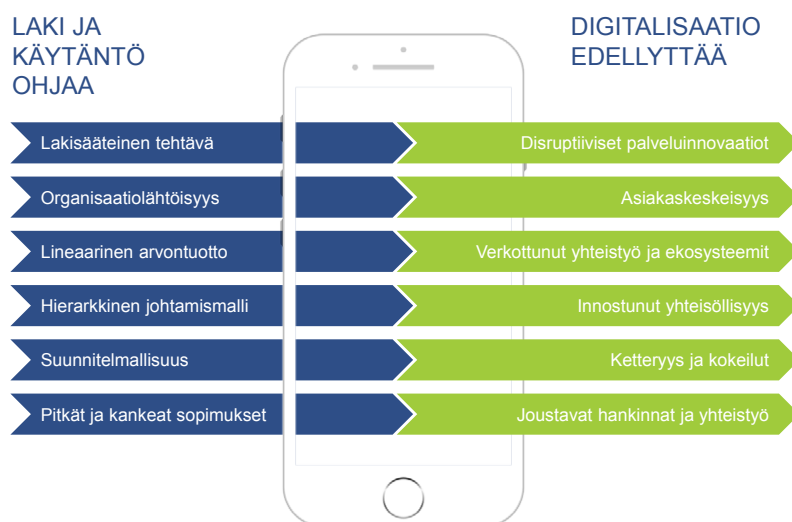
LAKI JA KÄYTÄNTÖ OHJAA

DIGITALISAATIO EDELLYTTÄÄ

Lakisääteinen tehtävä

Disruptiiviset palveluinnovaatiot

Organisaatiolähtöisyys

Asiakaskeskeisyys

Lineaarinen arvontuotto

Verkottunut yhteistyö ja ekosysteemit

Hierarkkinen johtamismalli

Innostunut yhteisöllisyys

Suunnitelmallisuus

Ketteryys ja kokeilut

Pitkät ja kankeat sopimukset

Joustavat hankinnat ja yhteistyö